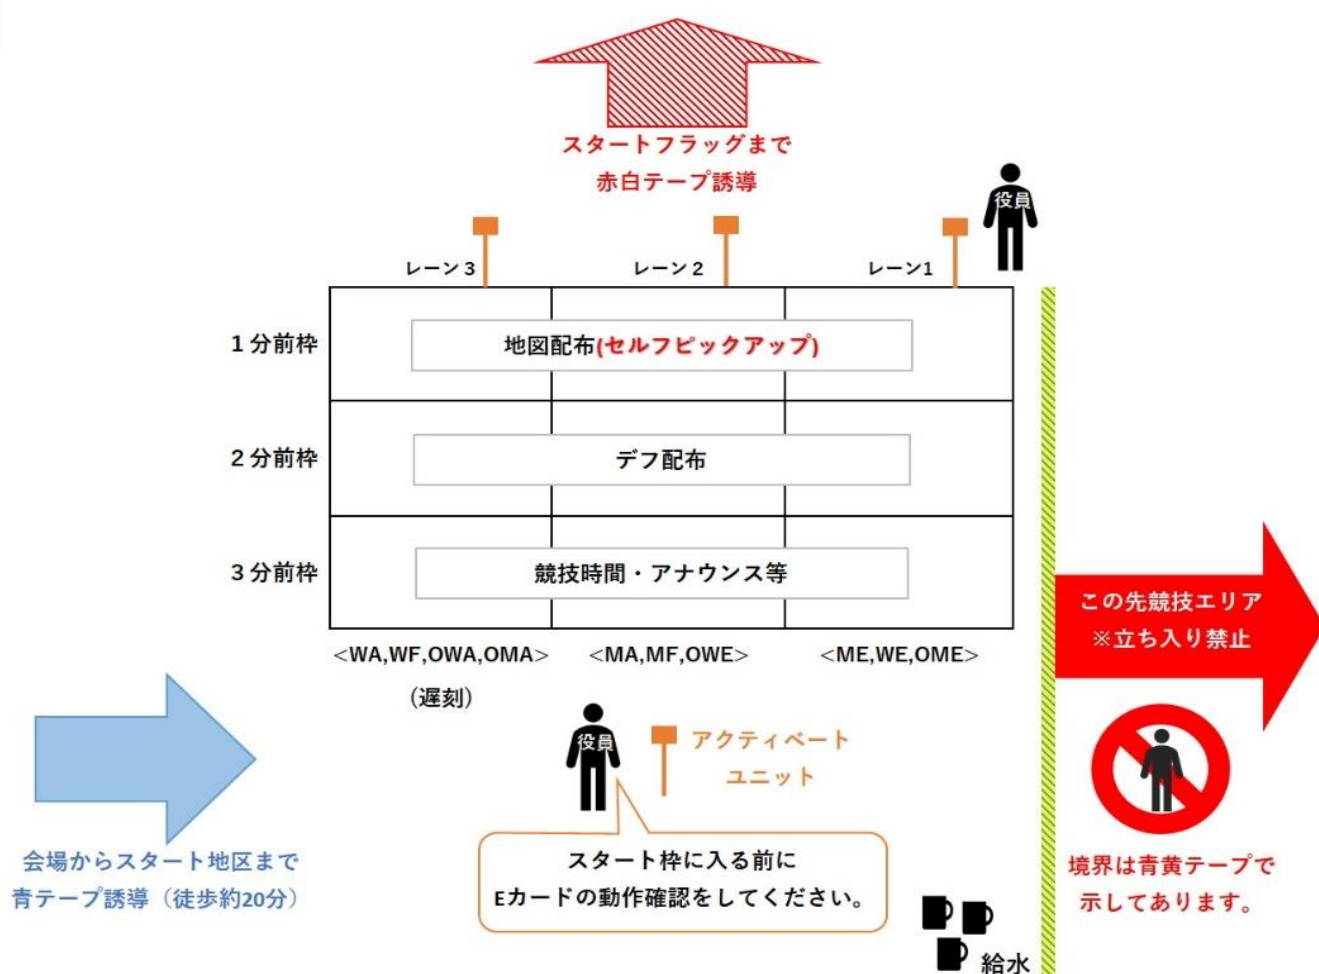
スタートフラッグまで
赤白テープ誘導

役員

レーン3　レーン2　レーン1

| | | | |
|---|---|---|---|
| 1分前枠 | 地図配布(セルフピックアップ) | | |
| 2分前枠 | デフ配布 | | |
| 3分前枠 | 競技時間・アナウンス等 | | |
| | <WA,WF,OWA,OMA> | <MA,MF,OWE> | <ME,WE,OME> |

(遅刻)

この先競技エリア
※立ち入り禁止

役員

アクティベート
ユニット

会場からスタート地区まで
青テープ誘導（徒歩約20分）

スタート枠に入る前に
Eカードの動作確認をしてください。

境界は青黄テープで
示してあります。

給水